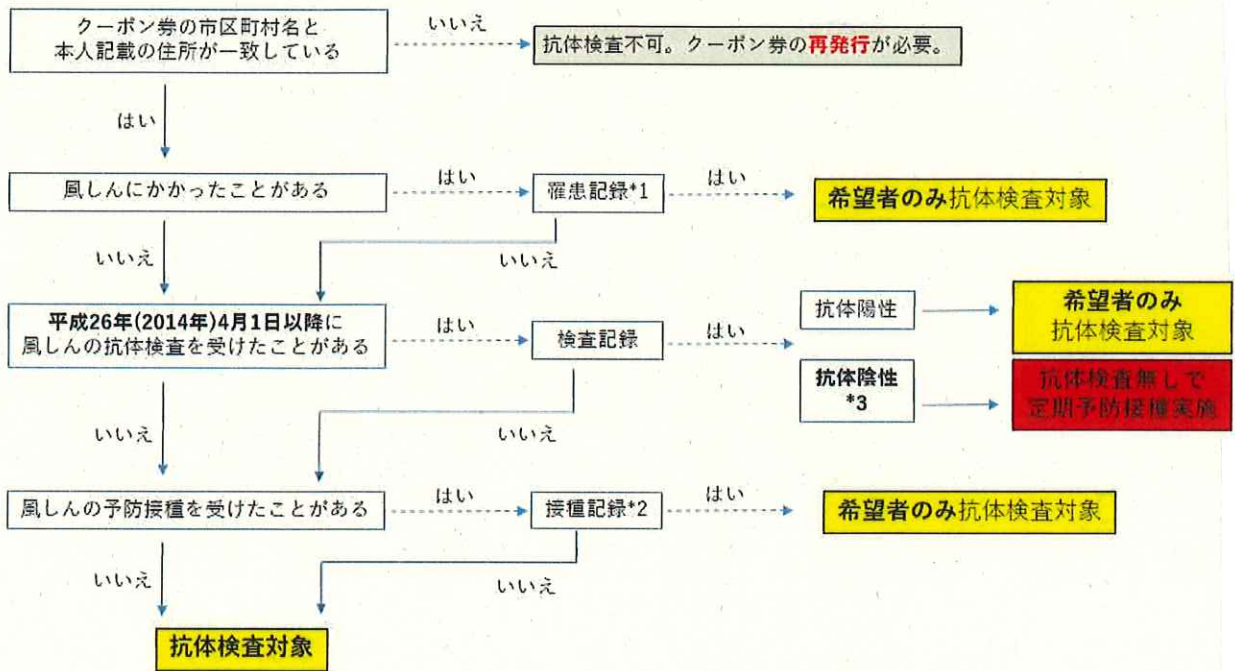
クーポン券の市区町村名と本人記載の住所が一致している

いいえ

抗体検査不可。クーポン券の再発行が必要。

はい

風しんにかかったことがある

はい

罹患記録*1

はい

希望者のみ抗体検査対象

いいえ

いいえ

平成26年(2014年)4月1日以降に風しんの抗体検査を受けたことがある

はい

検査記録

はい

抗体陽性

希望者のみ
抗体検査対象

抗体陰性
*3

抗体検査無しで
定期予防接種実施

いいえ

いいえ

風しんの予防接種を受けたことがある

はい

接種記録*2

はい

希望者のみ抗体検査対象

いいえ

いいえ

抗体検査対象